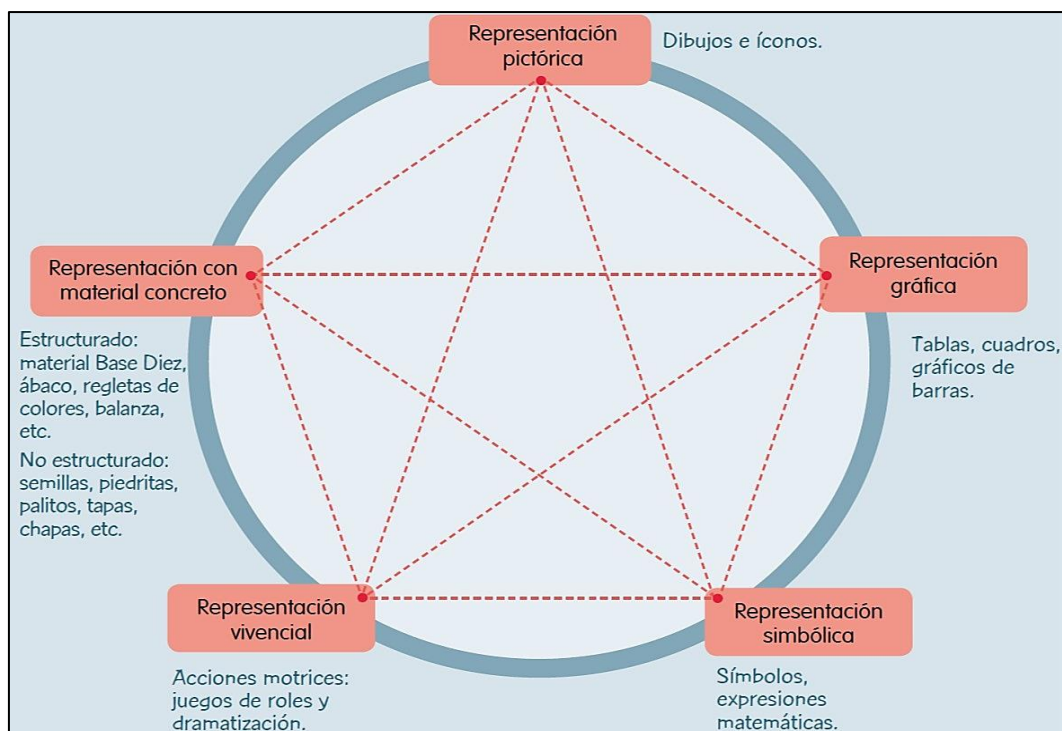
Representación pictórica

Dibujos e íconos.

Representación con material concreto

Estructurado: material Base Diez, ábaco, regletas de colores, balanza, etc.

No estructurado: semillas, piedritas, palitos, tapas, chapas, etc.

Representación gráfica

Tablas, cuadros, gráficos de barras.

Representación vivencial

Acciones motrices: juegos de roles y dramatización.

Representación simbólica

Símbolos, expresiones matemáticas.